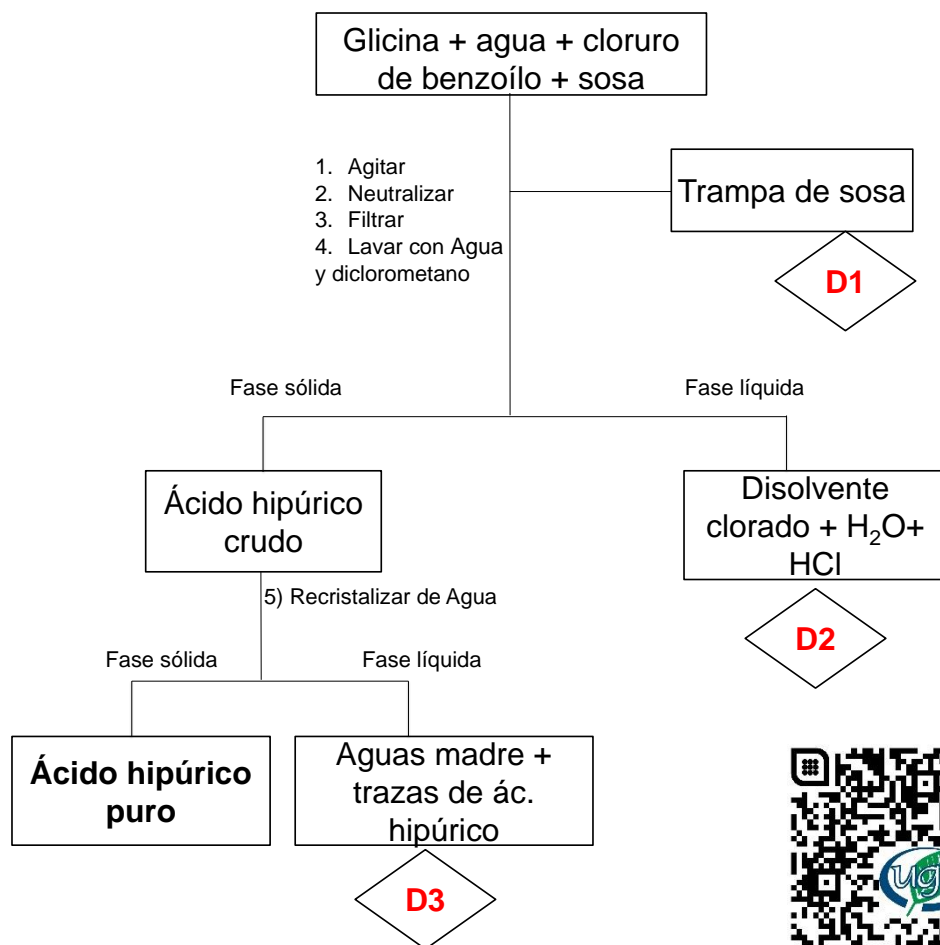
Glicina + agua + cloruro de benzoílo + sosa

1. Agitar
2. Neutralizar
3. Filtrar
4. Lavar con Agua y diclorometano

Trampa de sosa

D1

Fase sólida

Fase líquida

Ácido hipúrico crudo

Disolvente clorado + $H_2O$+ HCl

D2

5) Recristalizar de Agua

Fase sólida

Fase líquida

Ácido hipúrico puro

Aguas madre + trazas de ác. hipúrico

D3

ug